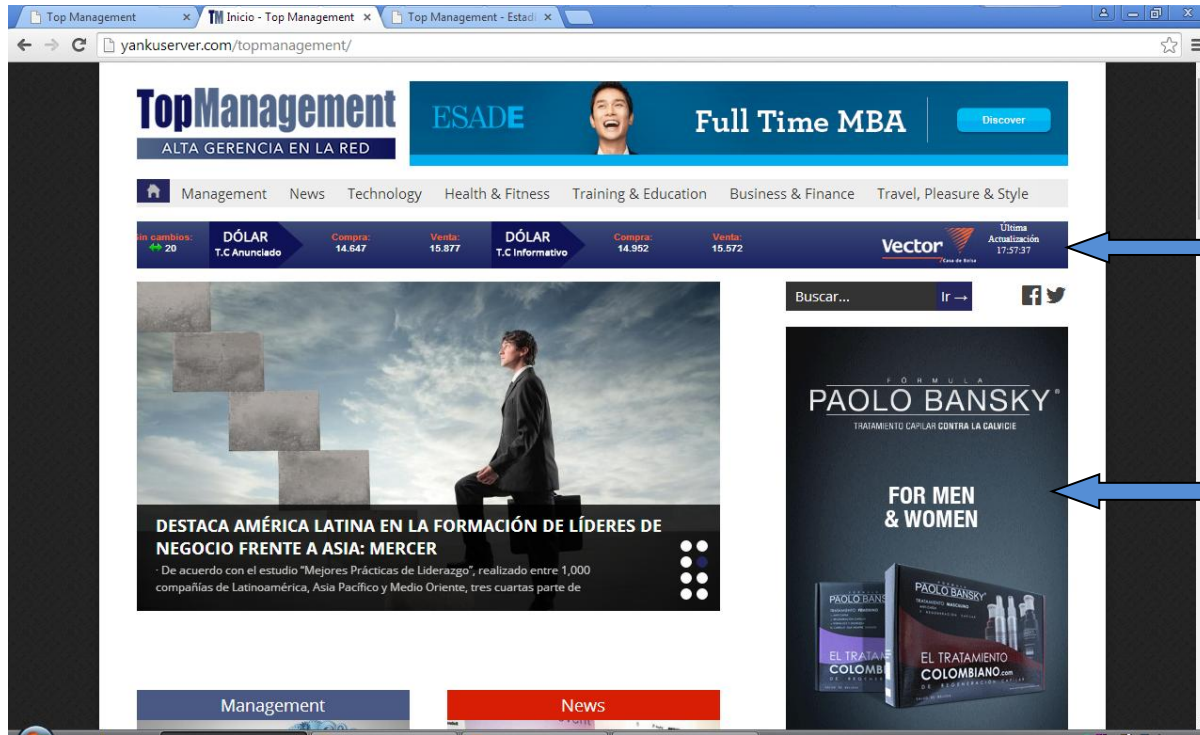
Top Management ×
TM Inicio - Top Management ×
Top Management - Estad ×

yankuserver.com/topmanagement/

TopManagement
ALTA GERENCIA EN LA RED

ESADE
Full Time MBA
Discover

Management News Technology Health & Fitness Training & Education Business & Finance Travel, Pleasure & Style

in cambios: 20
DÓLAR T.C Anunciado
Compra: 14.647
Venta: 15.877
DÓLAR T.C Informativo
Compra: 14.952
Venta: 15.572
Vector Casa de Bolsa
Última Actualización 17:57:37

Buscar...
Ir →

DESTACA AMÉRICA LATINA EN LA FORMACIÓN DE LÍDERES DE NEGOCIO FRENTE A ASIA: MERCER

· De acuerdo con el estudio "Mejores Prácticas de Liderazgo", realizado entre 1,000 compañías de Latinoamérica, Asia Pacífico y Medio Oriente, tres cuartas parte de

FÓRMULA
PAOLO BANSKY®
TRATAMIENTO CAPILAR CONTRA LA CALVICIE

FOR MEN
& WOMEN

PAOLO BANSKY
EL TRATAMIENTO COLOMBIANO.com
EL TRATA COLOMBI

Management
News